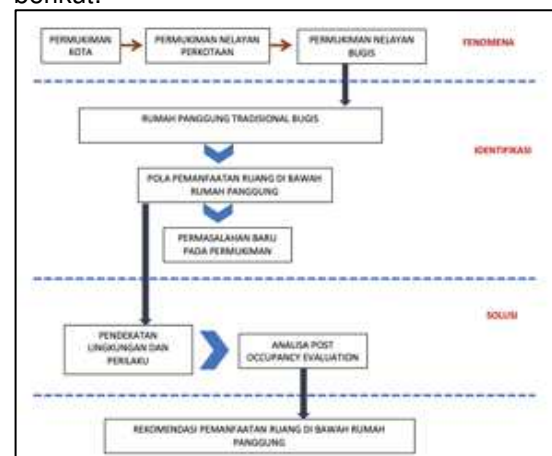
berikut:

PERMUKIMAN KOTA

PERMUKIMAN NELAYAN PERKOTAAN

PERMUKIMAN NELAYAN BUGIS

FENOMENA

RUMAH PANGGUNG TRADISIONAL BUGIS

IDENTIFIKASI

POLA PEMANFAATAN RUANG DI BAWAH RUMAH PANGGUNG

PERMASALAHAN BARU PADA PERMUKIMAN

SOLUSI

PENDEKATAN LINGKUNGAN DAN PERILAKU

ANALISA POST OCCUPANCY EVALUATION

REKOMENDASI PEMANFAATAN RUANG DI BAWAH RUMAH PANGGUNG